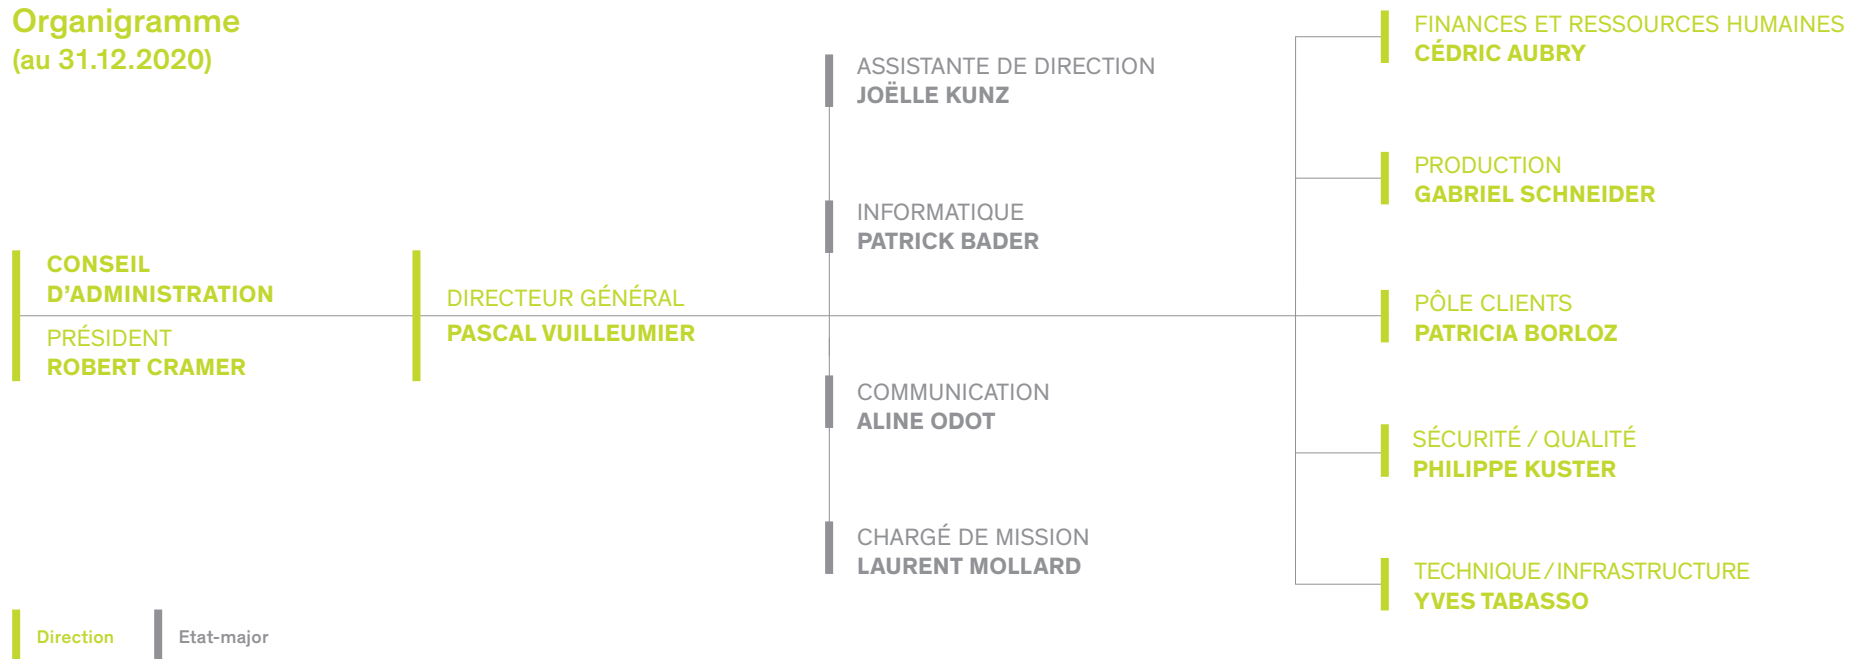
Organigramme
(au 31.12.2020)

CONSEIL D'ADMINISTRATION
PRÉSIDENT
ROBERT CRAMER

DIRECTEUR GÉNÉRAL
PASCAL VUILLEUMIER

ASSISTANTE DE DIRECTION
JOËLLE KUNZ

INFORMATIQUE
PATRICK BADER

COMMUNICATION
ALINE ODOT

CHARGÉ DE MISSION
LAURENT MOLLARD

FINANCES ET RESSOURCES HUMAINES
CÉDRIC AUBRY

PRODUCTION
GABRIEL SCHNEIDER

PÔLE CLIENTS
PATRICIA BORLOZ

SÉCURITÉ / QUALITÉ
PHILIPPE KUSTER

TECHNIQUE / INFRASTRUCTURE
YVES TABASSO

Direction
Etat-major